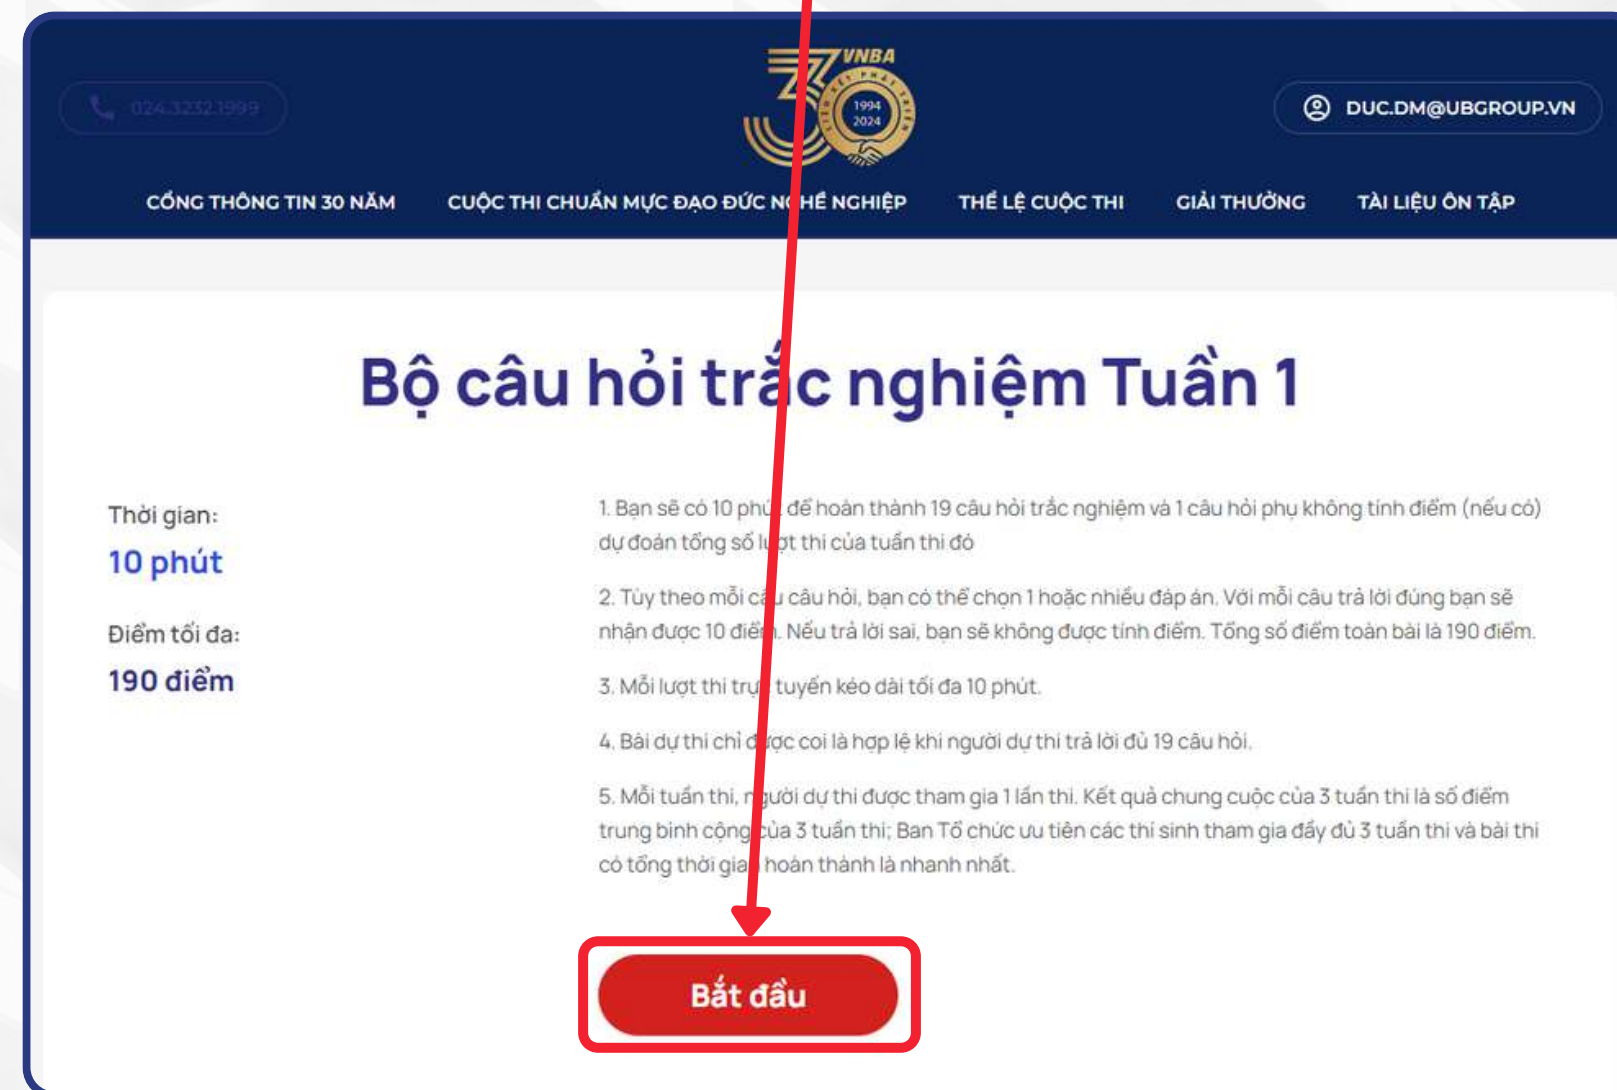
024.3232.1999

VNBA 30 1994 2024

DUC.DM@UBGROUP.VN

CỔNG THÔNG TIN 30 NĂM   CUỘC THI CHUẨN MỰC ĐẠO ĐỨC N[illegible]HỀ NGHIỆP   THỂ LỆ CUỘC THI   GIẢI THƯỞNG   TÀI LIỆU ÔN TẬP

Bộ câu hỏi trắc nghiệm Tuần 1

Thời gian:
10 phút

Điểm tối đa:
190 điểm

1. Bạn sẽ có 10 phú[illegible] để hoàn thành 19 câu hỏi trắc nghiệm và 1 câu hỏi phụ không tính điểm (nếu có) dự đoán tổng số l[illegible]ợt thi của tuần thi đó

2. Tùy theo mỗi c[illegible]u câu hỏi, bạn có thể chọn 1 hoặc nhiều đáp án. Với mỗi câu trả lời đúng bạn sẽ nhận được 10 điể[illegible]. Nếu trả lời sai, bạn sẽ không được tính điểm. Tổng số điểm toàn bài là 190 điểm.

3. Mỗi lượt thi trự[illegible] tuyến kéo dài tối đa 10 phút.

4. Bài dự thi chỉ đ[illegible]ợc coi là hợp lệ khi người dự thi trả lời đủ 19 câu hỏi.

5. Mỗi tuần thi, n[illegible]ười dự thi được tham gia 1 lần thi. Kết quả chung cuộc của 3 tuần thi là số điểm trung bình cộng của 3 tuần thi; Ban Tổ chức ưu tiên các thí sinh tham gia đầy đủ 3 tuần thi và bài thi có tổng thời gia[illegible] hoàn thành là nhanh nhất.

Bắt đầu